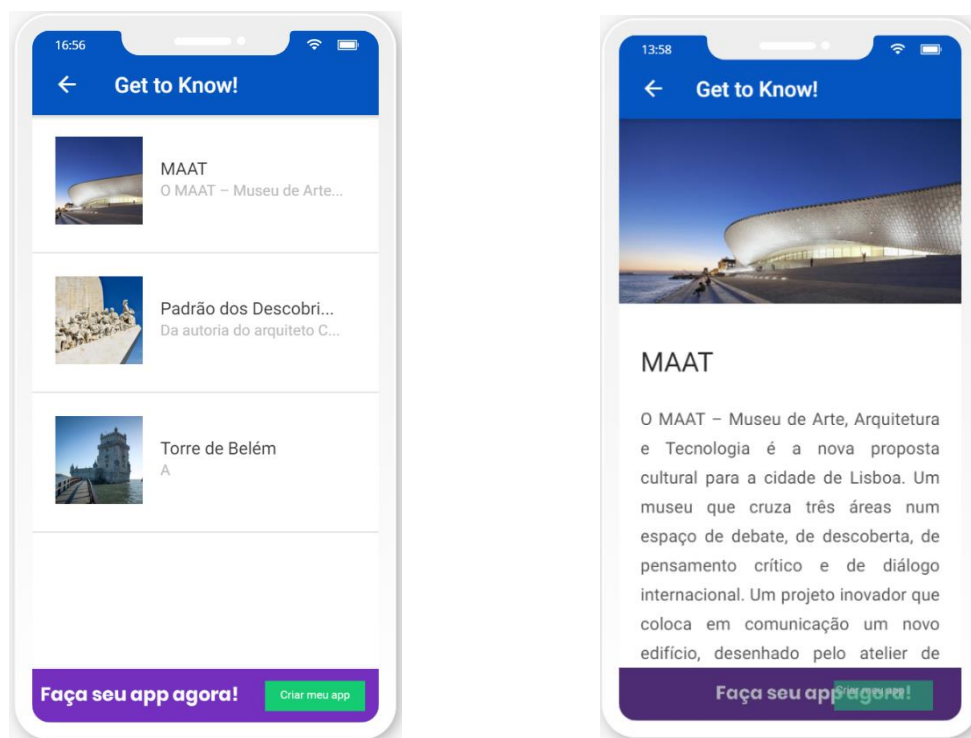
16:56

Get to Know!

MAAT
O MAAT – Museu de Arte...

Padrão dos Descobri...
Da autoria do arquiteto C...

Torre de Belém
A

Faça seu app agora!
Criar meu app

13:58

Get to Know!

MAAT

O MAAT – Museu de Arte, Arquitetura e Tecnologia é a nova proposta cultural para a cidade de Lisboa. Um museu que cruza três áreas num espaço de debate, de descoberta, de pensamento crítico e de diálogo internacional. Um projeto inovador que coloca em comunicação um novo edifício, desenhado pelo atelier de

Faça seu app agora!
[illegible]